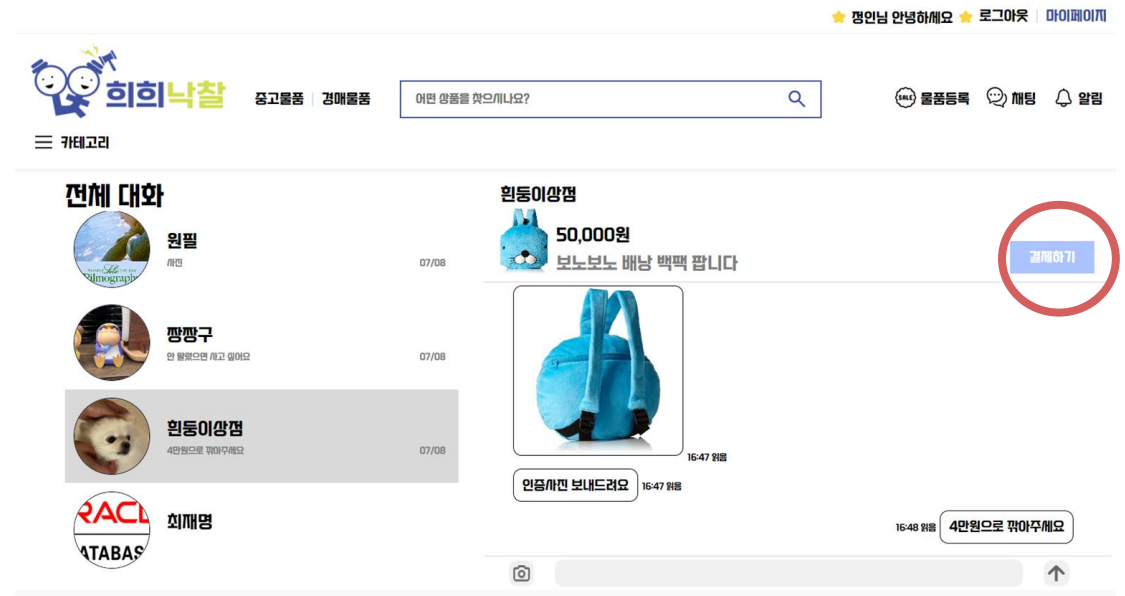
정인님 안녕하세요 로그아웃 마이페이지

희희낙찰

중고물품 | 경매물품

어떤 상품을 찾으시나요?

SALE 물품등록 채팅 알림

카테고리

전체 대화

원필
사진 07/08

짱짱구
안 팔렸으면 사고 싶어요 07/08

흰둥이상점
4만원으로 깎아주세요 07/08

최재명

흰둥이상점

50,000원
보노보노 배낭 백팩 팝니다

결제하기

16:47 읽음

인증사진 보내드려요 16:47 읽음

16:48 읽음 4만원으로 깎아주세요